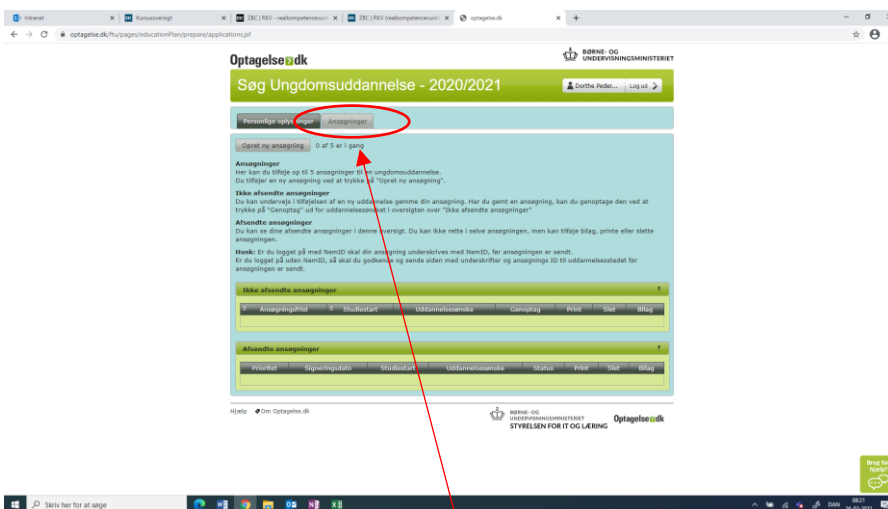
Intranet | Kursusoversigt | ZBC | RKV - realkompetencevurd | ZBC | RKV (realkompetencevurd | optagelse.dk

optagelse.dk/ftu/pages/educationPlan/prepare/applications.jsf

Optagelse.dk

BØRNE- OG UNDERVISNINGSMINISTERIET

Søg Ungdomsuddannelse - 2020/2021

Dorthe Peder... Log ud

Personlige oplysninger | Ansøgninger

Opret ny ansøgning 0 af 5 er i gang

Ansøgninger
Her kan du tilføje op til 5 ansøgninger til en ungdomsuddannelse.
Du tilføjer en ny ansøgning ved at trykke på "Opret ny ansøgning".

Ikke afsendte ansøgninger
Du kan undervejs i tilføjelsen af en ny uddannelse gemme din ansøgning. Har du gemt en ansøgning, kan du genoptage den ved at trykke på "Genoptag" ud for uddannelsesønsket i oversigten over "Ikke afsendte ansøgninger"

Afsendte ansøgninger
Du kan se dine afsendte ansøgninger i denne oversigt. Du kan ikke rette i selve ansøgningen, men kan tilføje bilag, printe eller slette ansøgningen.

Husk: Er du logget på med NemID skal din ansøgning underskrives med NemID, før ansøgningen er sendt.
Er du logget på uden NemID, så skal du godkende og sende siden med underskrifter og ansøgnings ID til uddannelsesstedet før ansøgningen er sendt.

Ikke afsendte ansøgninger ?

| Ansøgningsfrist | Studiestart | Uddannelsesønske | Genoptag | Print | Slet | Bilag |
|---|---|---|---|---|---|---|

Afsendte ansøgninger ?

| Prioritet | Signeringsdato | Studiestart | Uddannelsesønske | Status | Print | Slet | Bilag |
|---|---|---|---|---|---|---|---|

Hjælp Om Optagelse.dk

BØRNE- OG UNDERVISNINGSMINISTERIET STYRELSEN FOR IT OG LÆRING Optagelse.dk

Brug for hjælp?

Skriv her for at søge

DAN 08:21